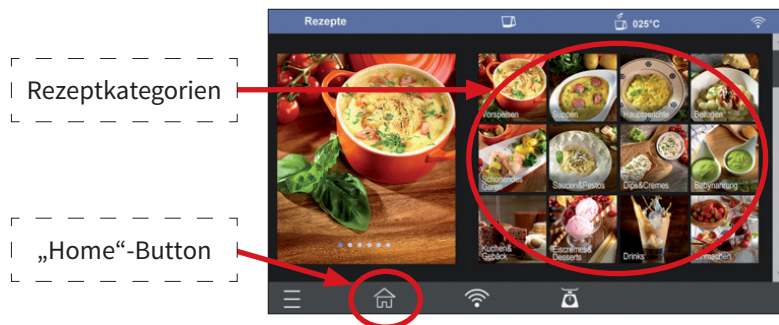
Rezeptkategorien

„Home“-Button

Rezepte

025°C

Vorspeisen

Suppen

Hauptgerichte

Beilagen

Schonendes Garen

Saucen&Pestos

Dips&Cremes

Babynahrung

Kuchen& Gebäck

Eiscremes& Desserts

Drinks

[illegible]machen